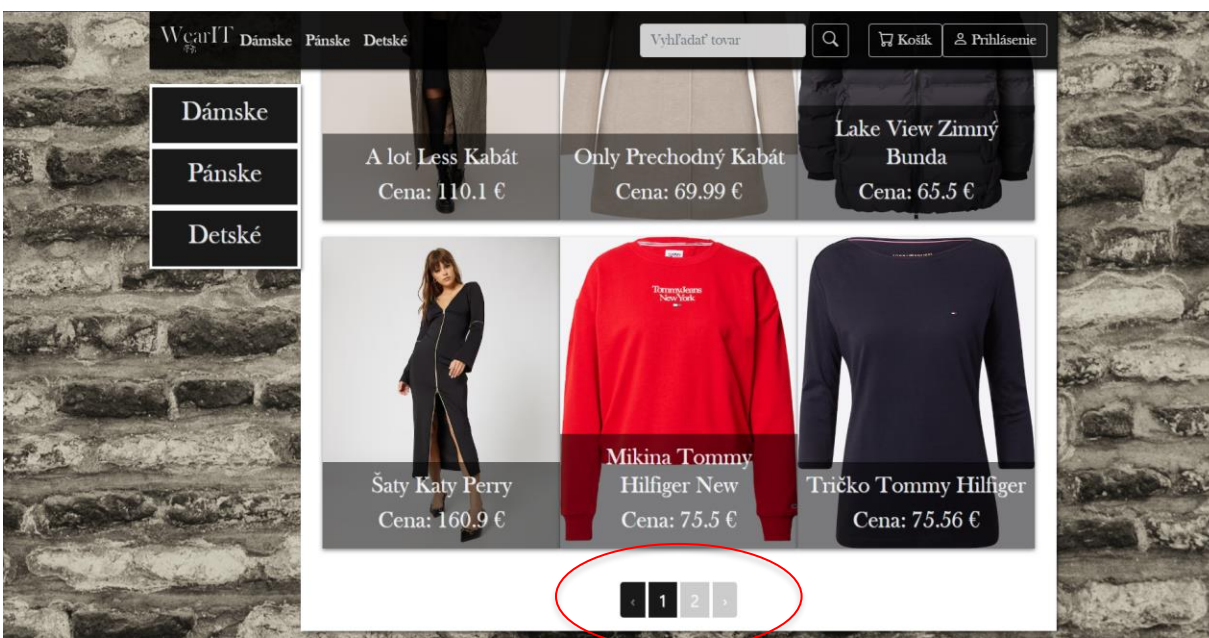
WearIT Dámske Pánske Detské

Vyhľadať tovar

Košík Prihlásenie

Dámske

Pánske

Detské

A lot Less Kabát
Cena: 110.1 €

Only Prechodný Kabát
Cena: 69.99 €

Lake View Zimný Bunda
Cena: 65.5 €

Tommy Jeans New York

Šaty Katy Perry
Cena: 160.9 €

Mikina Tommy Hilfiger New
Cena: 75.5 €

Tričko Tommy Hilfiger
Cena: 75.56 €

‹ 1 2 ›